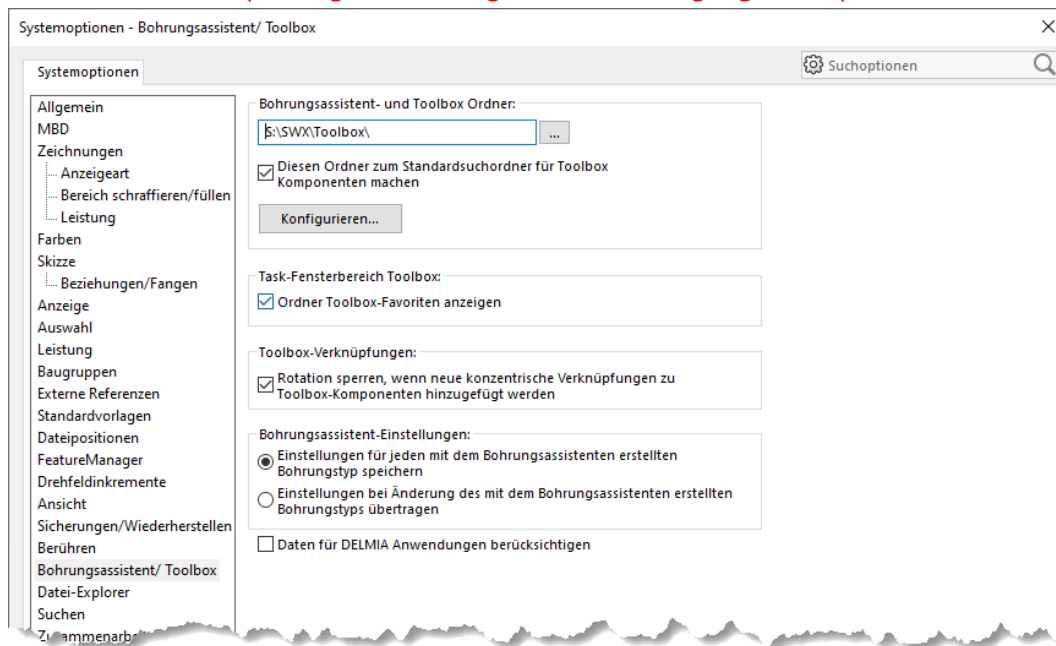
Systemoptionen - Bohrungsassistent/ Toolbox

×

Systemoptionen

Suchoptionen

Allgemein
MBD
Zeichnungen
Anzeigeart
Bereich schraffieren/füllen
Leistung
Farben
Skizze
Beziehungen/Fangen
Anzeige
Auswahl
Leistung
Baugruppen
Externe Referenzen
Standardvorlagen
Dateipositionen
FeatureManager
Drehfeldinkremente
Ansicht
Sicherungen/Wiederherstellen
Berühren
Bohrungsassistent/ Toolbox
Datei-Explorer
Suchen
Zu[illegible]mmenarb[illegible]

Bohrungsassistent- und Toolbox Ordner:
S:\SWX\Toolbox\
...
Diesen Ordner zum Standardsuchordner für Toolbox Komponenten machen
Konfigurieren...

Task-Fensterbereich Toolbox:
Ordner Toolbox-Favoriten anzeigen

Toolbox-Verknüpfungen:
Rotation sperren, wenn neue konzentrische Verknüpfungen zu Toolbox-Komponenten hinzugefügt werden

Bohrungsassistent-Einstellungen:
Einstellungen für jeden mit dem Bohrungsassistenten erstellten Bohrungstyp speichern
Einstellungen bei Änderung des mit dem Bohrungsassistenten erstellten Bohrungstyps übertragen

Daten für DELMIA Anwendungen berücksichtigen